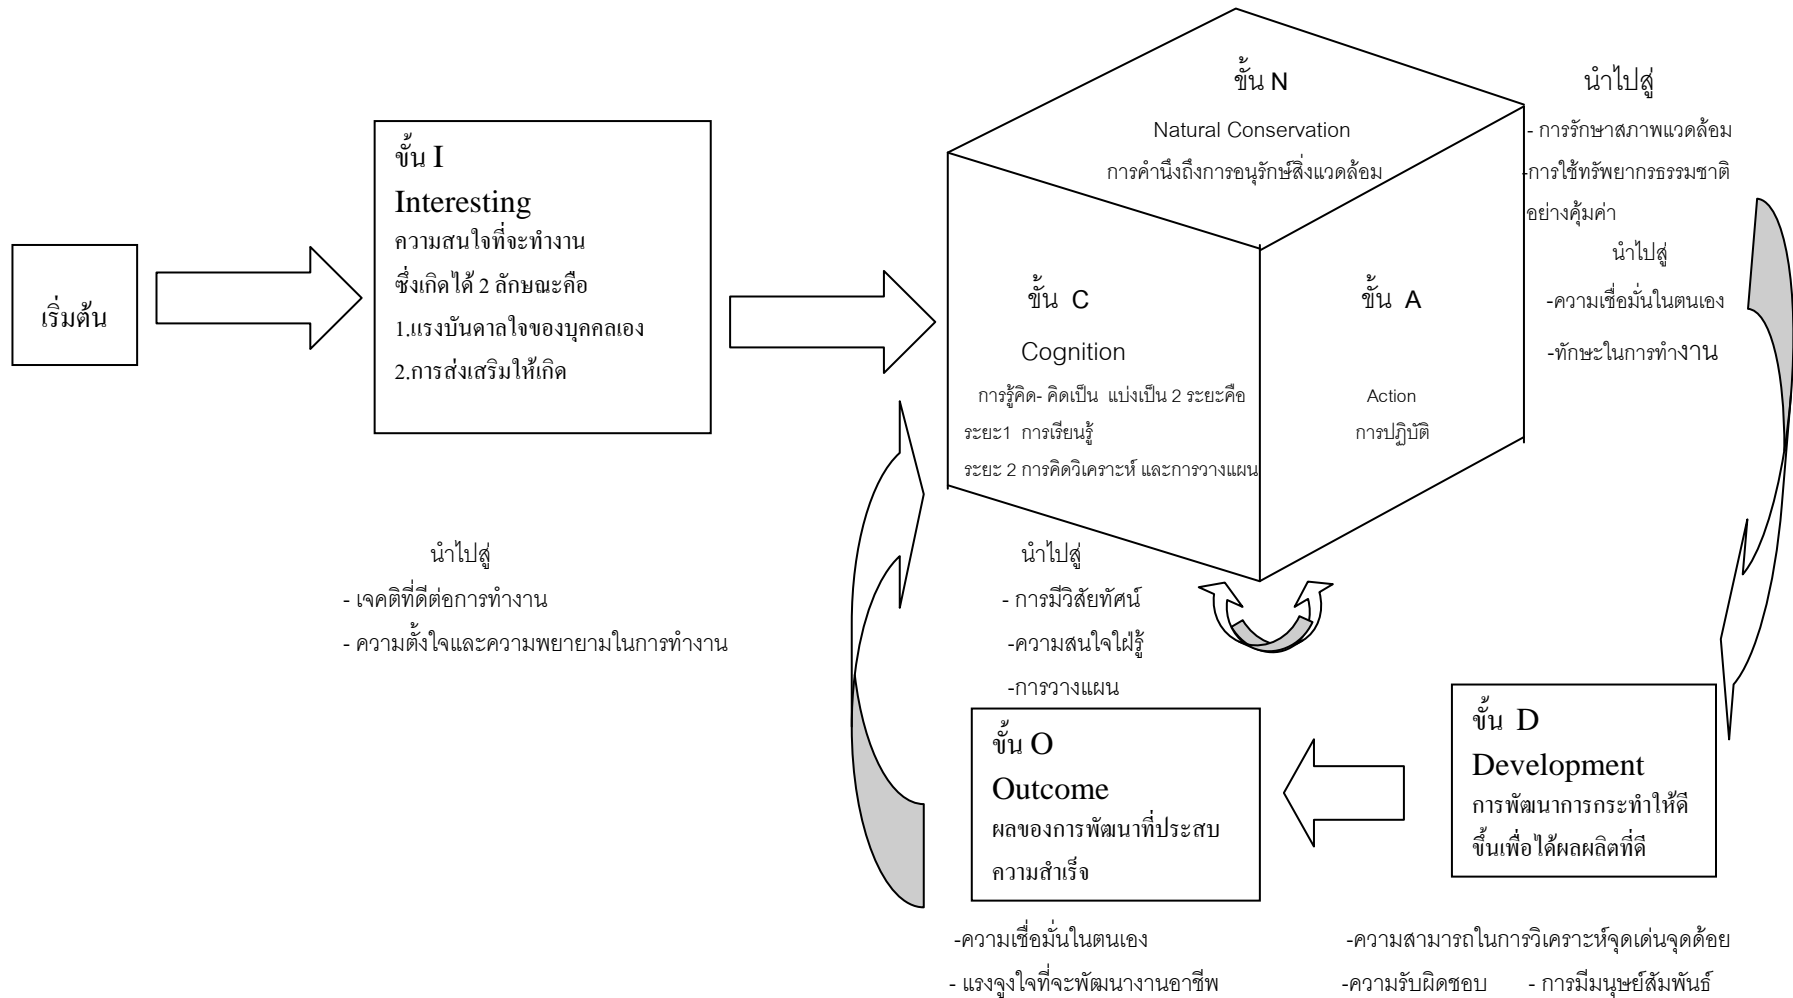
เริ่มต้น

ขั้น I
Interesting
ความสนใจที่จะทำงาน
ซึ่งเกิดได้ 2 ลักษณะคือ
1.แรงบันดาลใจของบุคคลเอง
2.การส่งเสริมให้เกิด

ขั้น N
Natural Conservation
การคำนึงถึงการอนุรักษ์สิ่งแวดล้อม

นำไปสู่
- การรักษาสภาพแวดล้อม
-การใช้ทรัพยากรธรรมชาติอย่างคุ้มค่า

ขั้น C
Cognition
การรู้คิด- คิดเป็น แบ่งเป็น 2 ระยะคือ
ระยะ1 การเรียนรู้
ระยะ 2 การคิดวิเคราะห์ และการวางแผน

ขั้น A
Action
การปฏิบัติ

นำไปสู่
-ความเชื่อมั่นในตนเอง
-ทักษะในการทำงาน

นำไปสู่
- เจคติที่ดีต่อการทำงาน
- ความตั้งใจและความพยายามในการทำงาน

นำไปสู่
- การมีวิสัยทัศน์
-ความสนใจใฝ่รู้
-การวางแผน

ขั้น O
Outcome
ผลของการพัฒนาที่ประสบความสำเร็จ

ขั้น D
Development
การพัฒนาการกระทำให้ดีขึ้นเพื่อได้ผลผลิตที่ดี

-ความเชื่อมั่นในตนเอง
- แรงจูงใจที่จะพัฒนางานอาชีพ

-ความสามารถในการวิเคราะห์จุดเด่นจุดด้อย
-ความรับผิดชอบ - การมีมนุษย์สัมพันธ์